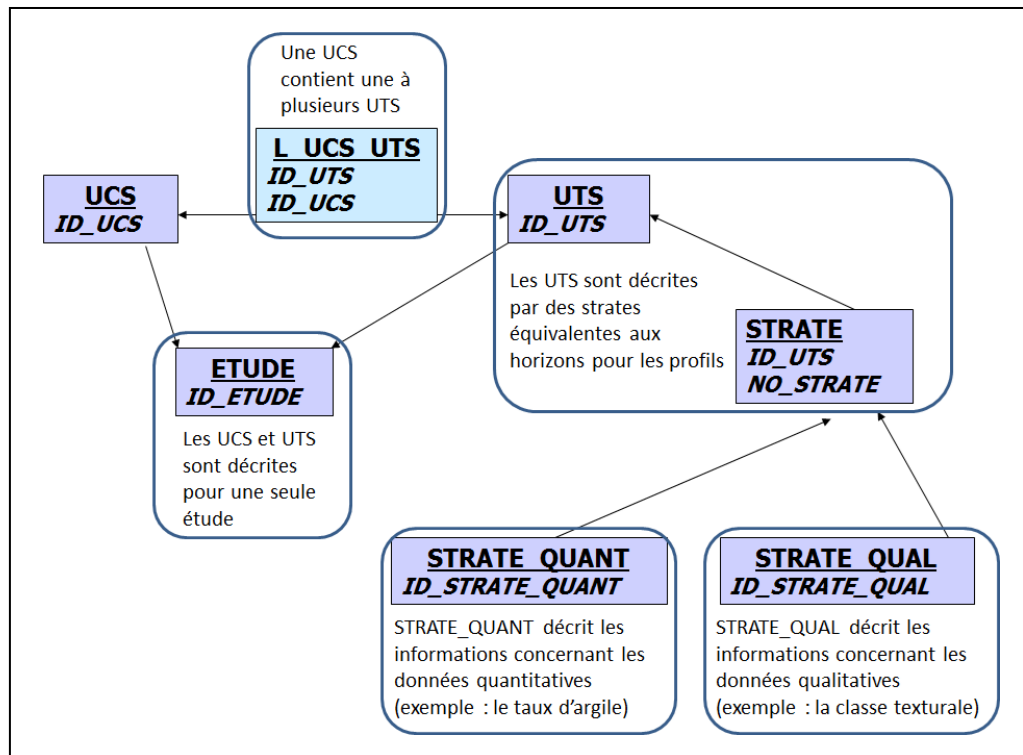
Une UCS contient une à plusieurs UTS

L_UCS_UTS
ID_UTS
ID_UCS

UCS
ID_UCS

UTS
ID_UTS

Les UTS sont décrites par des strates équivalentes aux horizons pour les profils

STRATE
ID_UTS
NO_STRATE

ETUDE
ID_ETUDE

Les UCS et UTS sont décrites pour une seule étude

STRATE_QUANT
ID_STRATE_QUANT

STRATE_QUANT décrit les informations concernant les données quantitatives (exemple : le taux d'argile)

STRATE_QUAL
ID_STRATE_QUAL

STRATE_QUAL décrit les informations concernant les données qualitatives (exemple : la classe texturale)